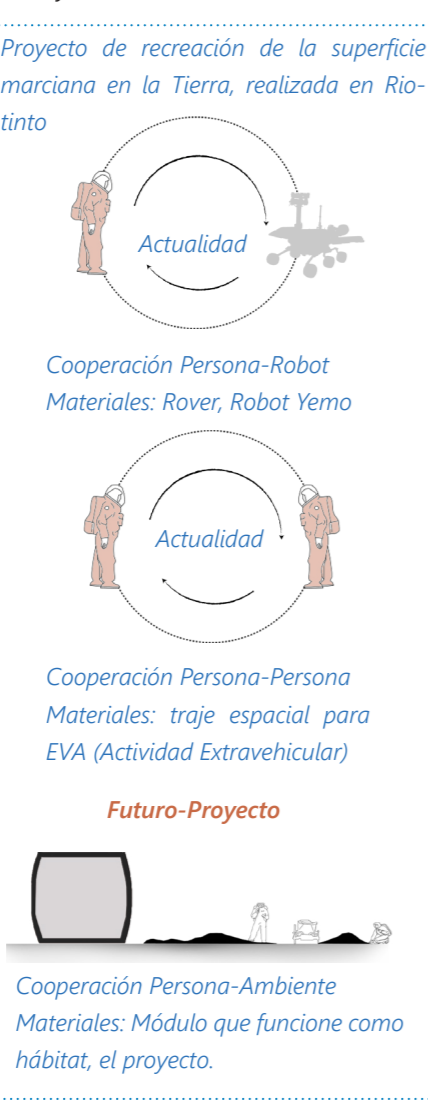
Proyecto de recreación de la superficie marciana en la Tierra, realizada en Riotinto

Actualidad

Cooperación Persona-Robot
Materiales: Rover, Robot Yemo

Actualidad

Cooperación Persona-Persona
Materiales: traje espacial para EVA (Actividad Extravehicular)

Futuro-Proyecto

Cooperación Persona-Ambiente
Materiales: Módulo que funcione como hábitat, el proyecto.